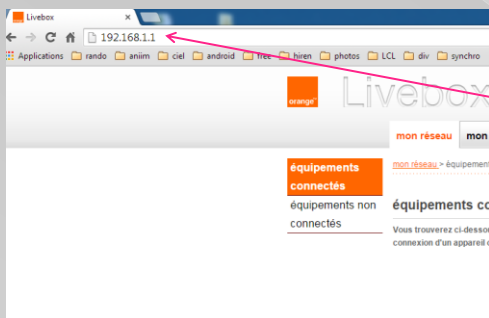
Livebox
192.168.1.1
Applications rando aniim ciel android free hiren photos LCL div synchro
orange Livebox
mon réseau mon
équipements connectés
équipements non connectés
mon réseau > équipement
équipements co
Vous trouverez ci-dessou
connexion d'un appareil c